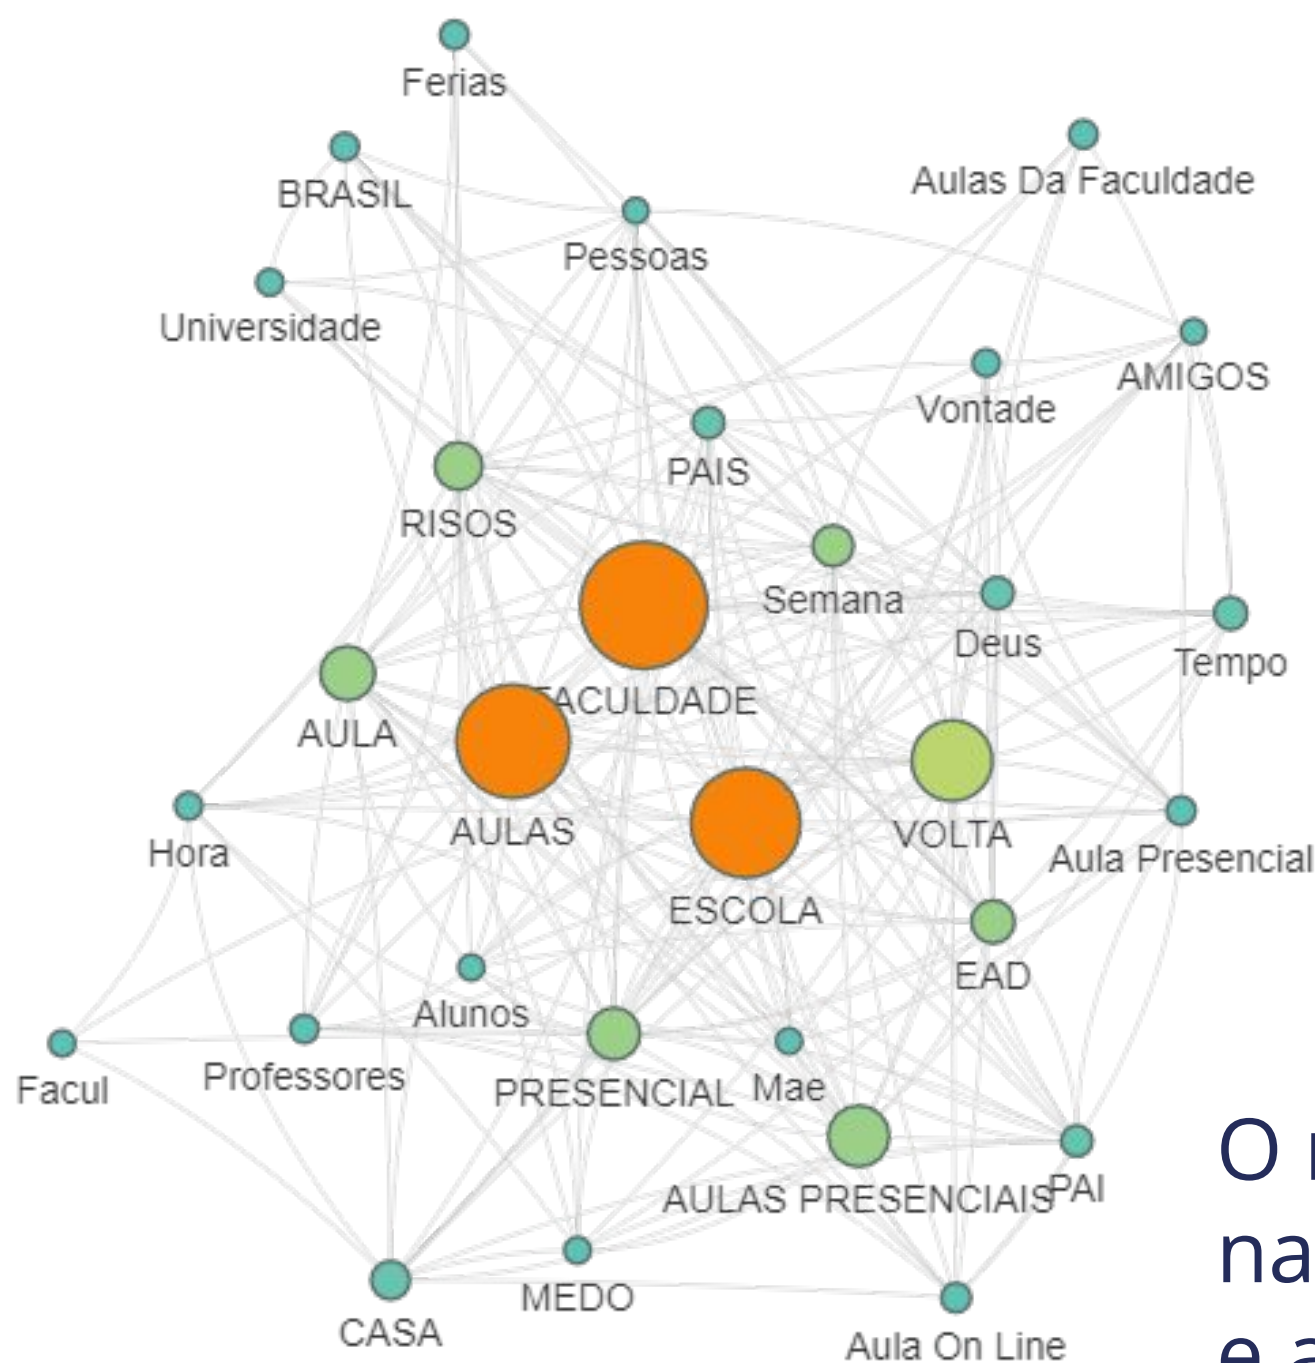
Ferias
BRASIL
Aulas Da Faculdade
Pessoas
Universidade
AMIGOS
Vontade
PAIS
RISOS
Semana
Deus
Tempo
FACULDADE
AULA
AULAS
VOLTA
Hora
Aula Presencial
ESCOLA
EAD
Alunos
Facul
Professores
PRESENCIAL
Mae
AULAS PRESENCIAIS
PAI
MEDO
CASA
Aula On Line

O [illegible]
na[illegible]
e a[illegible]